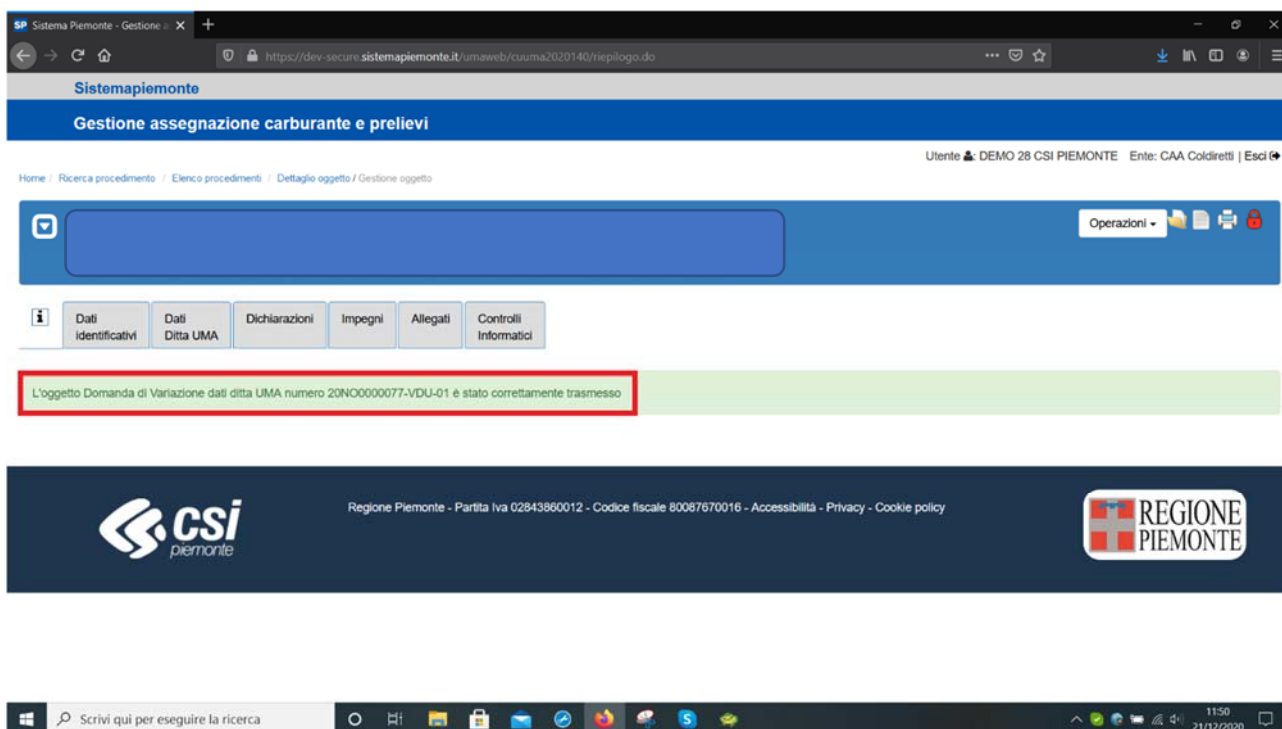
SP Sistema Piemonte - Gestione a ×

https://dev-secure.sistemapiemonte.it/umaweb/cuuma2020140/riepilogo.do

Sistemapiemonte

Gestione assegnazione carburante e prelievi

Utente DEMO 28 CSI PIEMONTE Ente: CAA Coldiretti | Esci

Home / Ricerca procedimento / Elenco procedimenti / Dettaglio oggetto / Gestione oggetto

Operazioni

| i | Dati identificativi | Dati Ditta UMA | Dichiarazioni | Impegni | Allegati | Controlli Informatici |
|---|---|---|---|---|---|---|

L'oggetto Domanda di Variazione dati ditta UMA numero 20NO0000077-VDU-01 è stato correttamente trasmesso

csi piemonte

Regione Piemonte - Partita Iva 02843860012 - Codice fiscale 80087670016 - Accessibilità - Privacy - Cookie policy

REGIONE PIEMONTE

Scrivi qui per eseguire la ricerca

11:50
21/12/2020